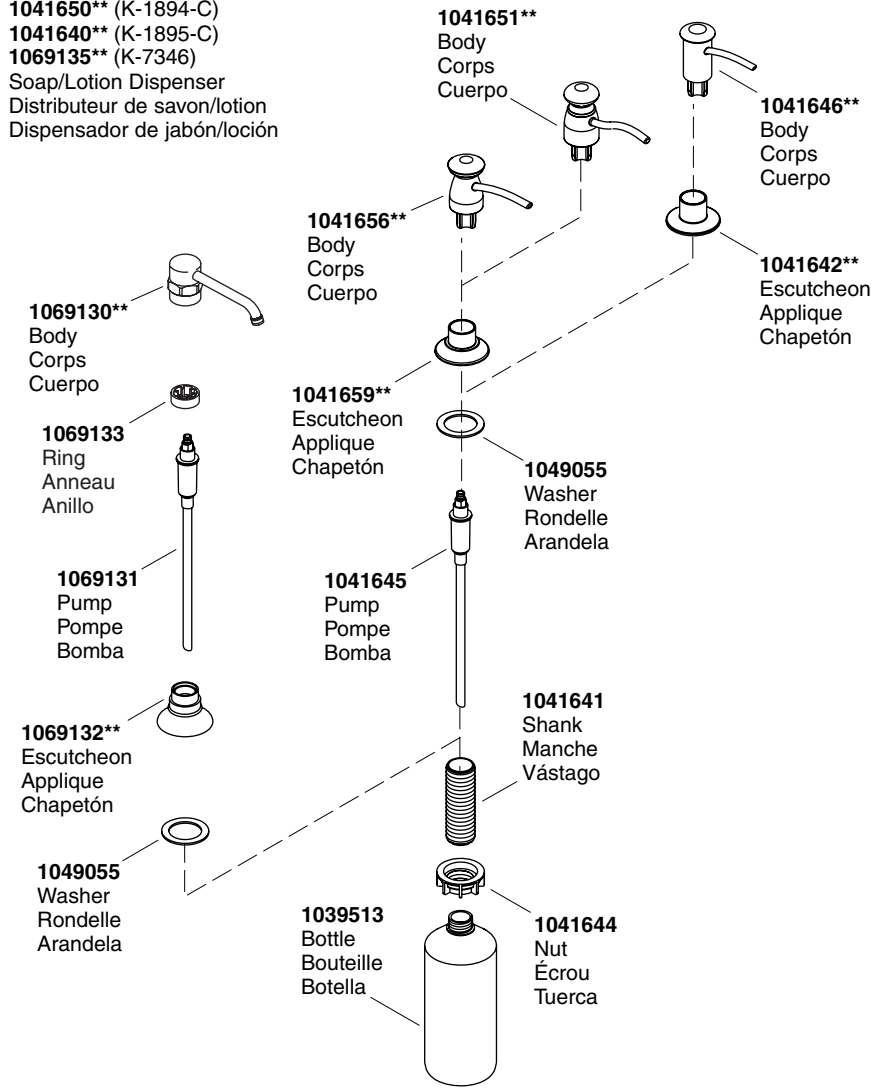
**1041650**** (K-1894-C)
**1041640**** (K-1895-C)
**1069135**** (K-7346)
Soap/Lotion Dispenser
Distributeur de savon/lotion
Dispensador de jabón/loción

**1041651****
Body
Corps
Cuerpo

**1041646****
Body
Corps
Cuerpo

**1041656****
Body
Corps
Cuerpo

**1041642****
Escutcheon
Applique
Chapetón

**1069130****
Body
Corps
Cuerpo

**1041659****
Escutcheon
Applique
Chapetón

**1069133**
Ring
Anneau
Anillo

**1049055**
Washer
Rondelle
Arandela

**1069131**
Pump
Pompe
Bomba

**1041645**
Pump
Pompe
Bomba

**1041641**
Shank
Manche
Vástago

**1069132****
Escutcheon
Applique
Chapetón

**1049055**
Washer
Rondelle
Arandela

**1039513**
Bottle
Bouteille
Botella

**1041644**
Nut
Écrou
Tuerca